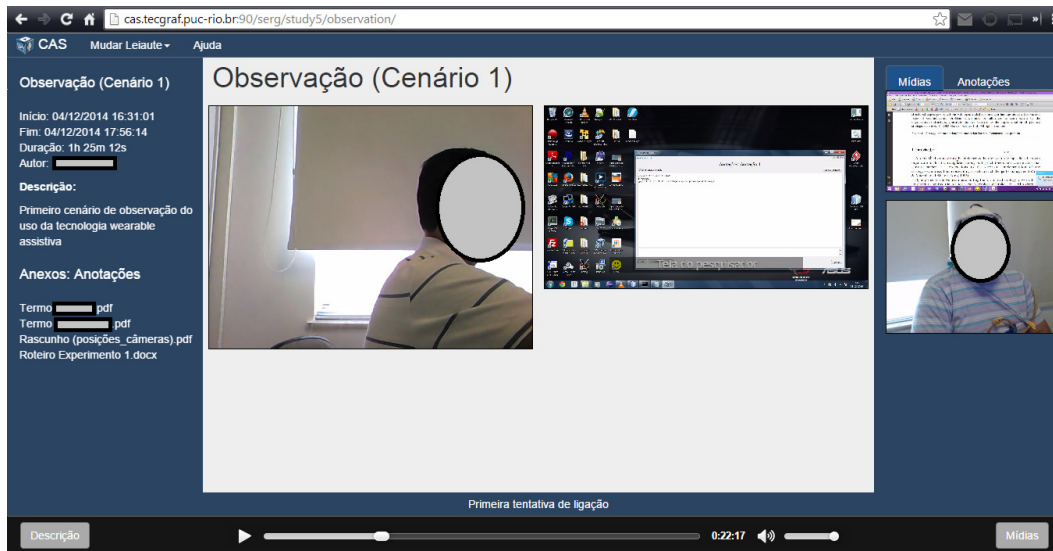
cas.tecgraf.puc-rio.br:90/serg/study5/observation/

CAS Mudar Leiaute Ajuda

Observação (Cenário 1)

Início: 04/12/2014 16:31:01
Fim: 04/12/2014 17:56:14
Duração: 1h 25m 12s
Autor: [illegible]

Descrição:

Primeiro cenário de observação do uso da tecnologia wearable assistiva

Anexos: Anotações

Termo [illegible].pdf
Termo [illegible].pdf
Rascunho (posições_câmeras).pdf
Roteiro Experimento 1.docx

Observação (Cenário 1)

Tela do pesquisador

Mídias Anotações

Primeira tentativa de ligação

Descrição 0:22:17 Mídias